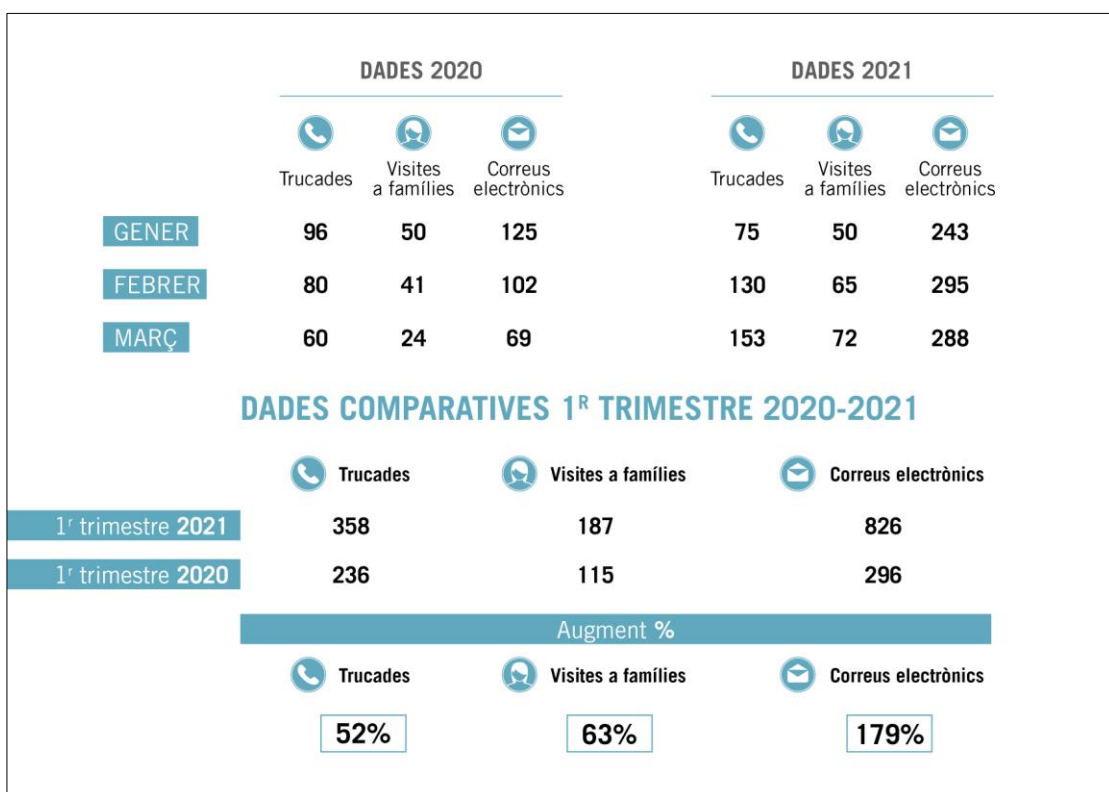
DADES 2020

DADES 2021

| | Trucades | Visites a famílies | Correus electrònics | Trucades | Visites a famílies | Correus electrònics |
|---|---|---|---|---|---|---|
| GENER | 96 | 50 | 125 | 75 | 50 | 243 |
| FEBRER | 80 | 41 | 102 | 130 | 65 | 295 |
| MARÇ | 60 | 24 | 69 | 153 | 72 | 288 |

DADES COMPARATIVES 1$^{R}$ TRIMESTRE 2020-2021

| | Trucades | Visites a famílies | Correus electrònics |
|---|---|---|---|
| 1$^{r}$ trimestre 2021 | 358 | 187 | 826 |
| 1$^{r}$ trimestre 2020 | 236 | 115 | 296 |

Augment %

| Trucades | Visites a famílies | Correus electrònics |
|---|---|---|
| 52% | 63% | 179% |